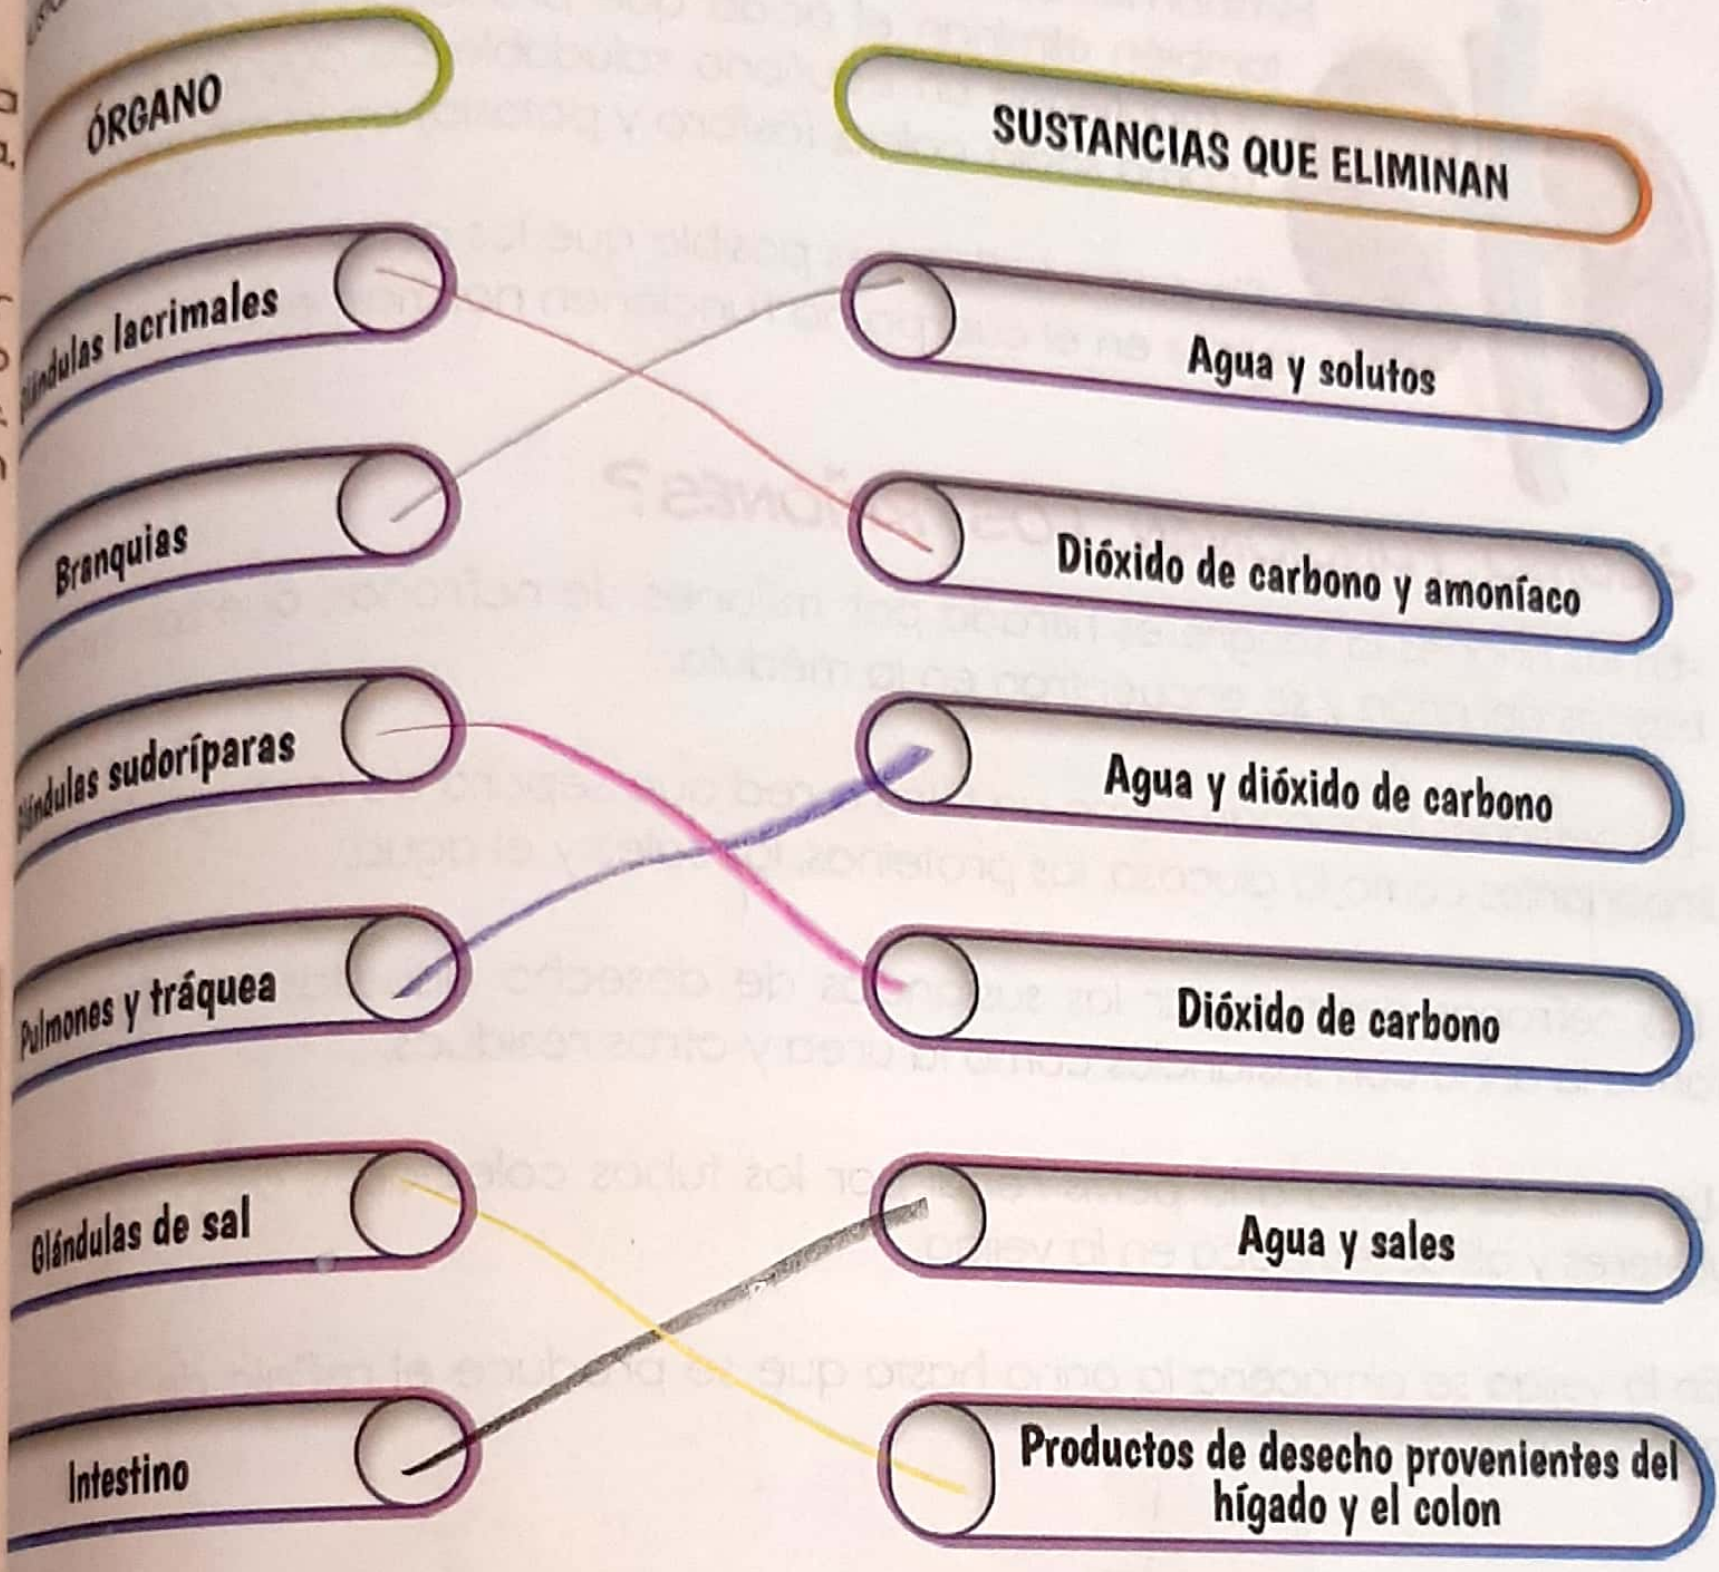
ÓRGANO

SUSTANCIAS QUE ELIMINAN

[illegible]ndulas lacrimales

Agua y solutos

Branquias

Dióxido de carbono y amoníaco

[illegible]ndulas sudoríparas

Agua y dióxido de carbono

Pulmones y tráquea

Dióxido de carbono

Glándulas de sal

Agua y sales

Intestino

Productos de desecho provenientes del hígado y el colon